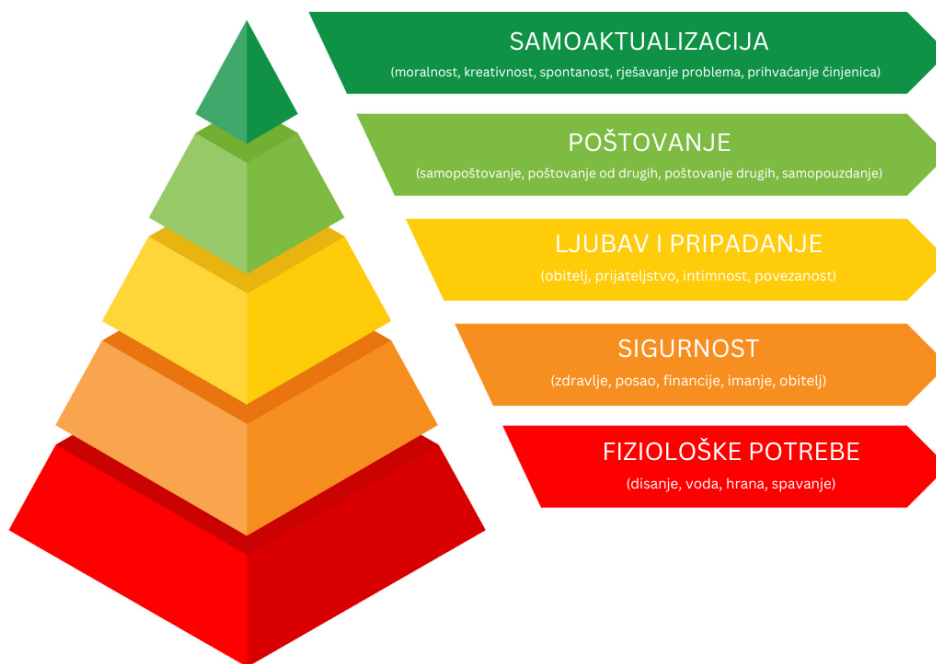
SAMOAKTUALIZACIJA
(moralnost, kreativnost, spontanost, rješavanje problema, prihvaćanje činjenica)

POŠTOVANJE
(samopoštovanje, poštovanje od drugih, poštovanje drugih, samopouzdanje)

LJUBAV I PRIPADANJE
(obitelj, prijateljstvo, intimnost, povezanost)

SIGURNOST
(zdravlje, posao, financije, imanje, obitelj)

FIZIOLOŠKE POTREBE
(disanje, voda, hrana, spavanje)